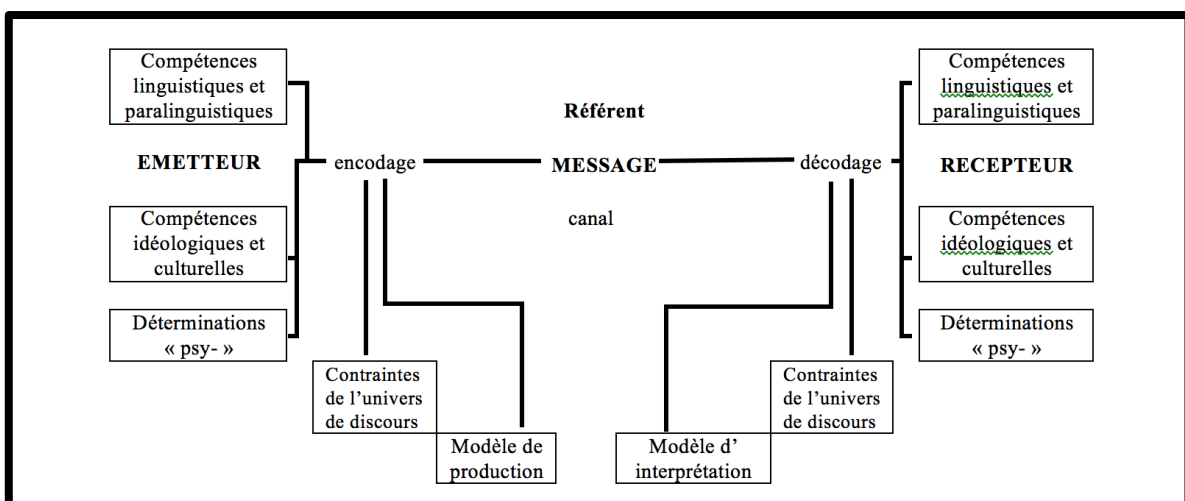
Compétences linguistiques et paralinguistiques

EMETTEUR

Compétences idéologiques et culturelles

Déterminations « psy- »

encodage

Référent

MESSAGE

canal

décodage

Compétences linguistiques et paralinguistiques

RECEPTEUR

Compétences idéologiques et culturelles

Déterminations « psy- »

Contraintes de l'univers de discours

Modèle de production

Modèle d' interprétation

Contraintes de l'univers de discours